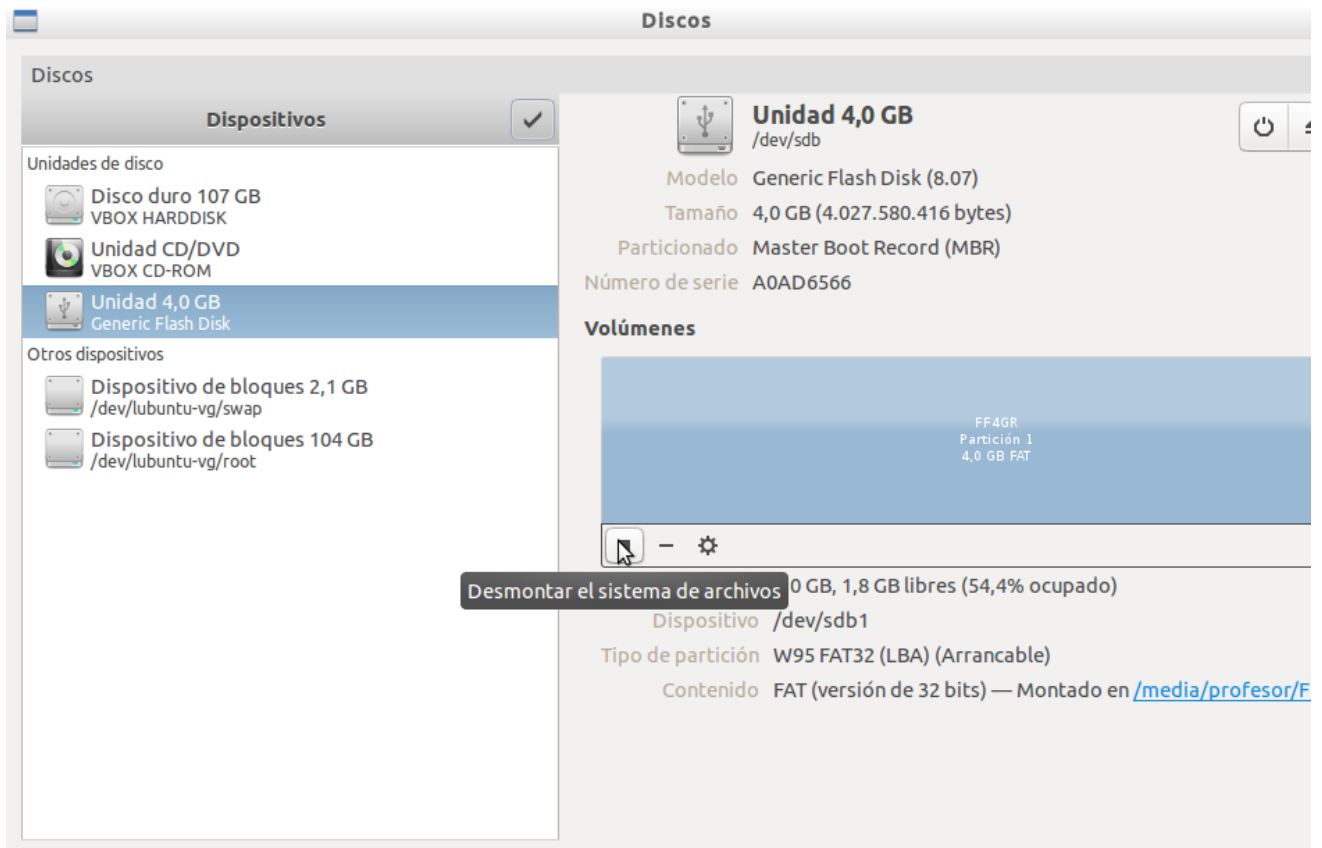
Discos

Discos

Dispositivos

Unidades de disco

Disco duro 107 GB
VBOX HARDDISK

Unidad CD/DVD
VBOX CD-ROM

Unidad 4,0 GB
Generic Flash Disk

Otros dispositivos

Dispositivo de bloques 2,1 GB
/dev/lubuntu-vg/swap

Dispositivo de bloques 104 GB
/dev/lubuntu-vg/root

Unidad 4,0 GB
/dev/sdb

Modelo Generic Flash Disk (8.07)
Tamaño 4,0 GB (4.027.580.416 bytes)
Particionado Master Boot Record (MBR)
Número de serie A0AD6566

Volúmenes

FF4GR
Partición 1
4,0 GB FAT

Desmontar el sistema de archivos
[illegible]0 GB, 1,8 GB libres (54,4% ocupado)
Dispositivo /dev/sdb1
Tipo de partición W95 FAT32 (LBA) (Arrancable)
Contenido FAT (versión de 32 bits) — Montado en /media/profesor/F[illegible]